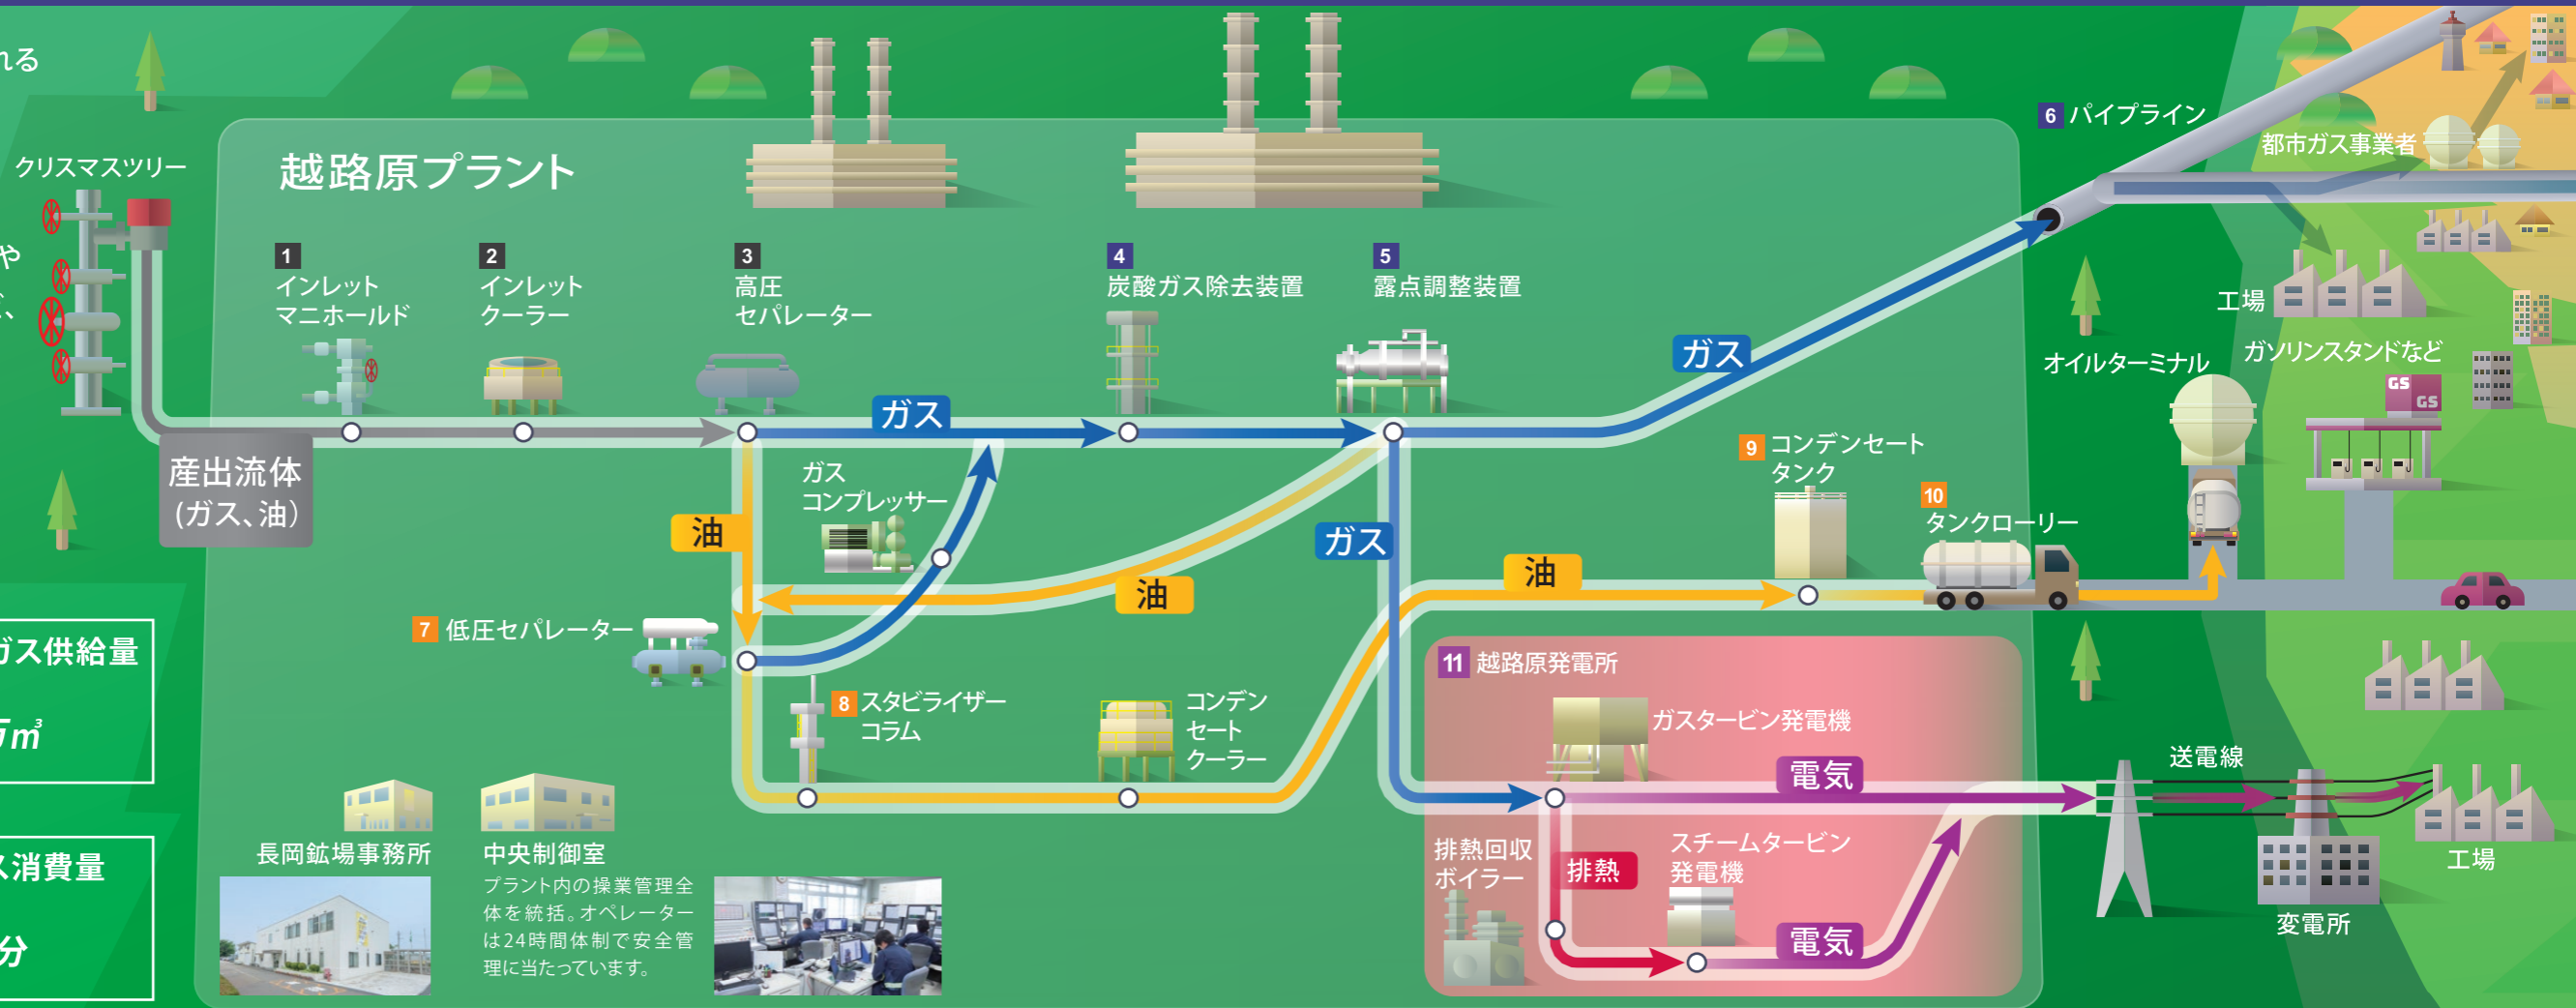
れる

クリスマスツリー

や

越路原プラント

1 インレットマニホールド

2 インレットクーラー

3 高圧セパレーター

4 炭酸ガス除去装置

5 露点調整装置

6 パイプライン

都市ガス事業者

工場

オイルターミナル

ガソリンスタンドなど

GS

GS

ガス

ガス

産出流体（ガス、油）

油

ガスコンプレッサー

油

ガス

9 コンデンセートタンク

10 タンクローリー

油

ガス供給量

$m^3$

7 低圧セパレーター

8 スタビライザーコラム

コンデンセートクーラー

11 越路原発電所

ガスタービン発電機

電気

送電線

ス消費量

分

長岡鉱場事務所

中央制御室

プラント内の操業管理全体を統括。オペレーターは24時間体制で安全管理に当たっています。

排熱回収ボイラー

排熱

スチームタービン発電機

電気

工場

変電所